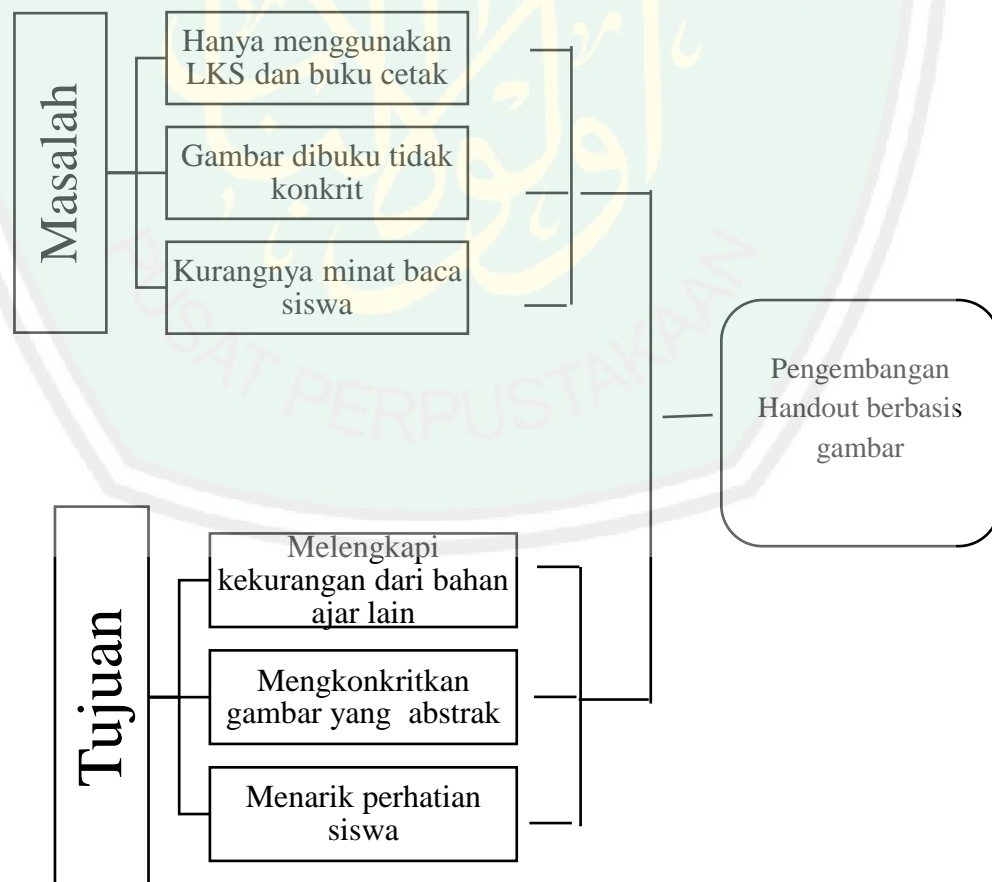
Masalah

Hanya menggunakan LKS dan buku cetak

Gambar dibuku tidak konkrit

Kurangnya minat baca siswa

Pengembangan Handout berbasis gambar

Tujuan

Melengkapi kekurangan dari bahan ajar lain

Mengkonkritkan gambar yang abstrak

Menarik perhatian siswa

PUSAT PERPUSTAKAAN